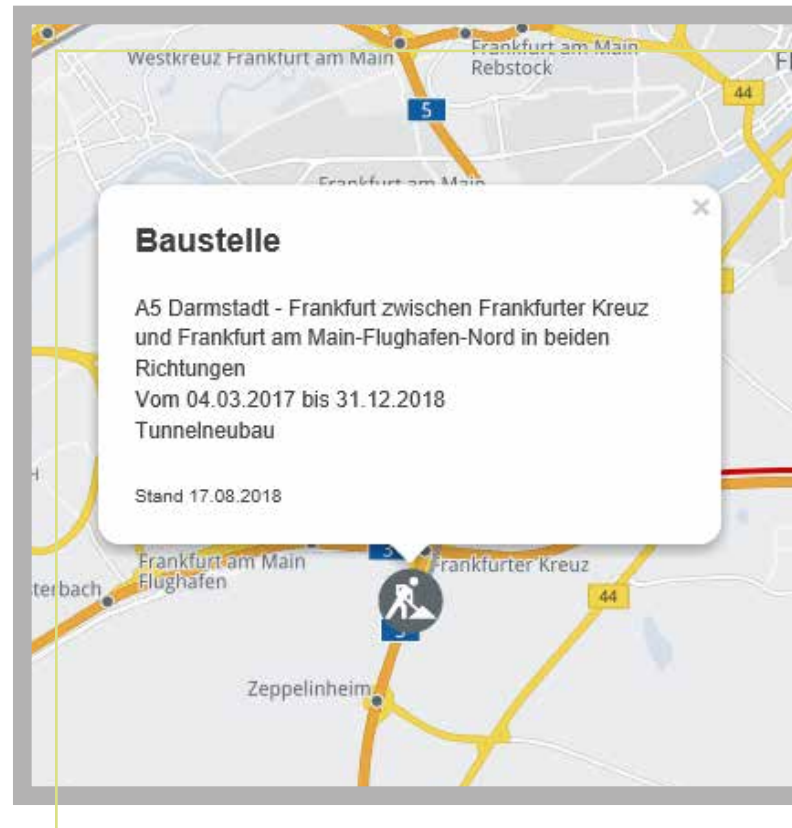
Westkreuz Frankfurt am Main
Frankfurt am Main Rebstock
Fl
5
44
Frankfurt am Main

×

Baustelle

A5 Darmstadt - Frankfurt zwischen Frankfurter Kreuz und Frankfurt am Main-Flughafen-Nord in beiden Richtungen
Vom 04.03.2017 bis 31.12.2018
Tunnelneubau

Stand 17.08.2018

H
Frankfurt am Main Flughafen
terbach
3
Frankfurter Kreuz
44
5
Zeppelinheim